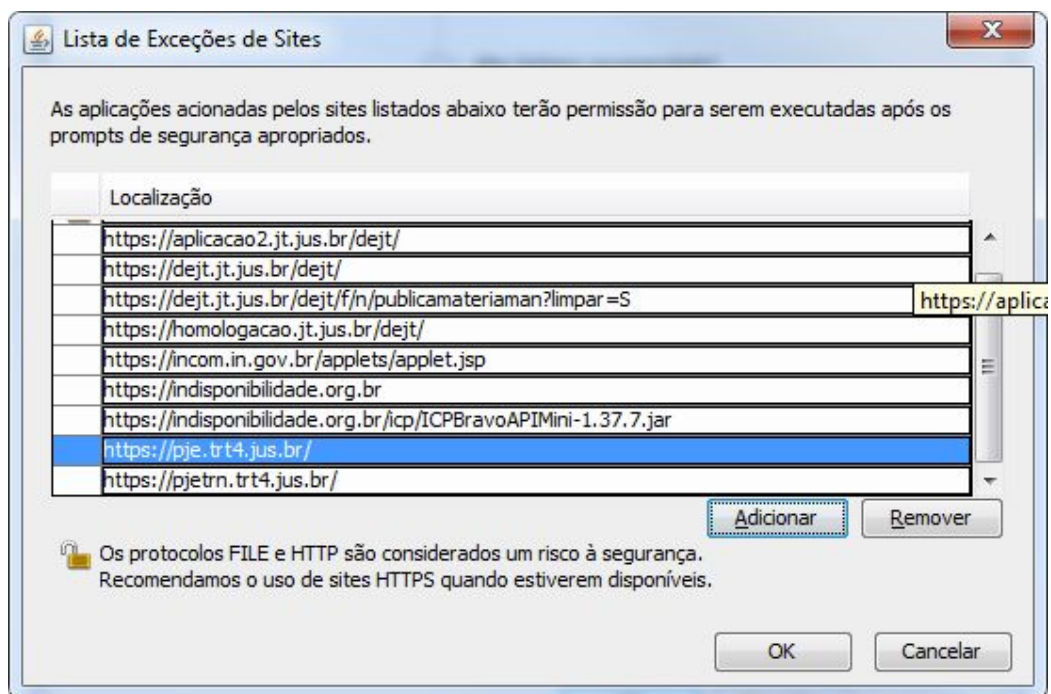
Lista de Exceções de Sites

As aplicações acionadas pelos sites listados abaixo terão permissão para serem executadas após os prompts de segurança apropriados.

| | Localização |
|---|---|
| | https://aplicacao2.jt.jus.br/dejt/ |
| | https://dejt.jt.jus.br/dejt/ |
| | https://dejt.jt.jus.br/dejt/f/n/publicamateriaman?limpar=S |
| | https://homologacao.jt.jus.br/dejt/ |
| | https://incom.in.gov.br/applets/applet.jsp |
| | https://indisponibilidade.org.br |
| | https://indisponibilidade.org.br/icp/ICPBravoAPIMini-1.37.7.jar |
| | https://pje.trt4.jus.br/ |
| | https://pjetrn.trt4.jus.br/ |

https://aplica

Adicionar Remover

Os protocolos FILE e HTTP são considerados um risco à segurança. Recomendamos o uso de sites HTTPS quando estiverem disponíveis.

OK Cancelar